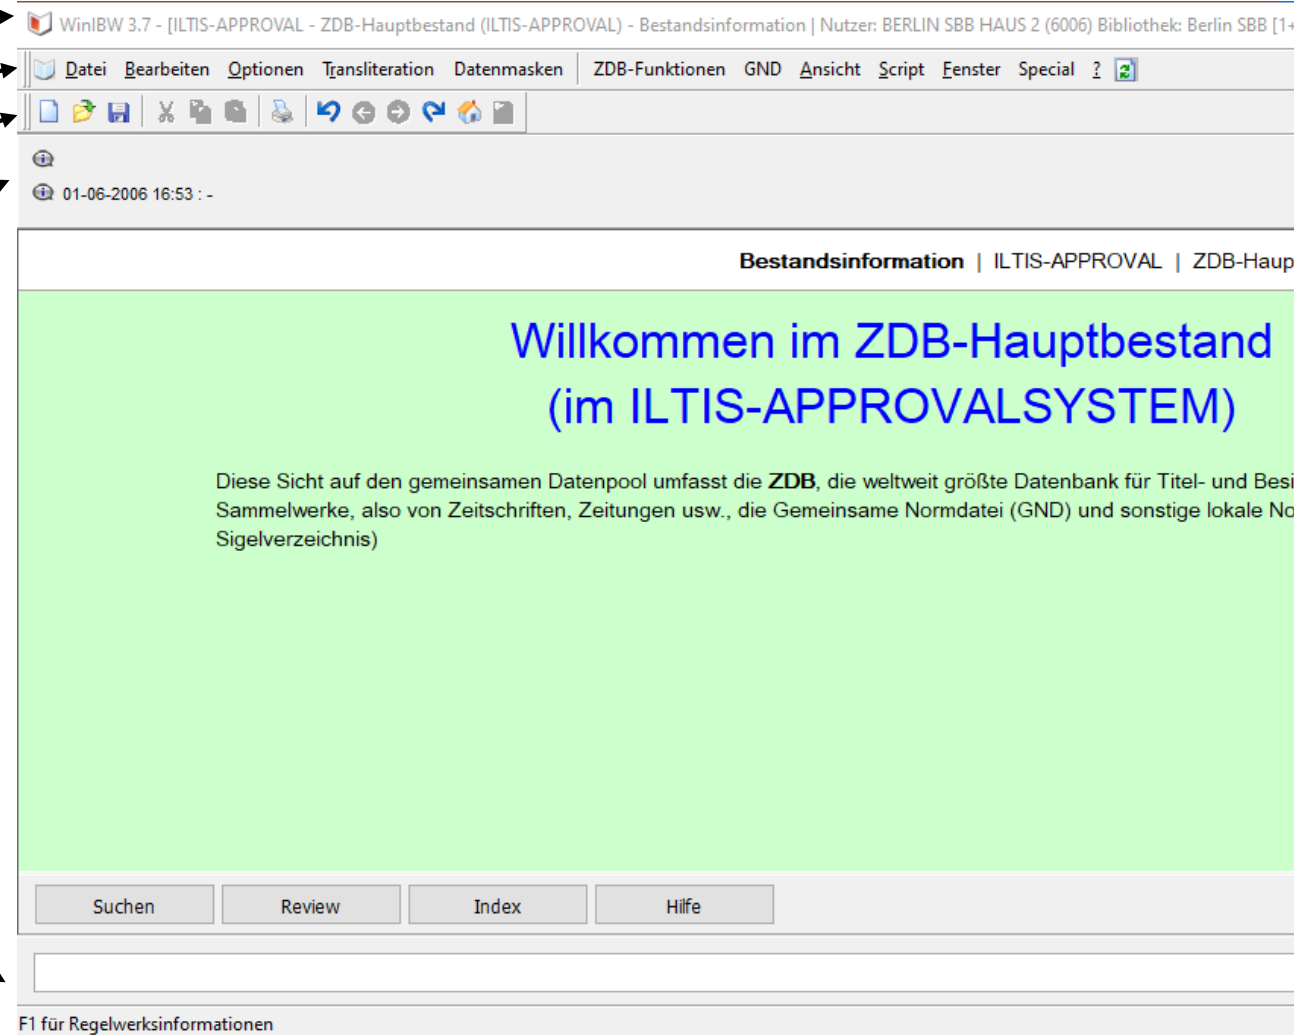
WinIBW 3.7 - [ILTIS-APPROVAL - ZDB-Hauptbestand (ILTIS-APPROVAL) - Bestandsinformation | Nutzer: BERLIN SBB HAUS 2 (6006) Bibliothek: Berlin SBB [1

Datei Bearbeiten Optionen Transliteration Datenmasken ZDB-Funktionen GND Ansicht Script Fenster Special ?

01-06-2006 16:53 : -

Bestandsinformation | ILTIS-APPROVAL | ZDB-Haup

Willkommen im ZDB-Hauptbestand (im ILTIS-APPROVALSYSTEM)

Diese Sicht auf den gemeinsamen Datenpool umfasst die **ZDB**, die weltweit größte Datenbank für Titel- und Besi Sammelwerke, also von Zeitschriften, Zeitungen usw., die Gemeinsame Normdatei (GND) und sonstige lokale No Sigelverzeichnis)

Suchen Review Index Hilfe

F1 für Regelwerksinformationen